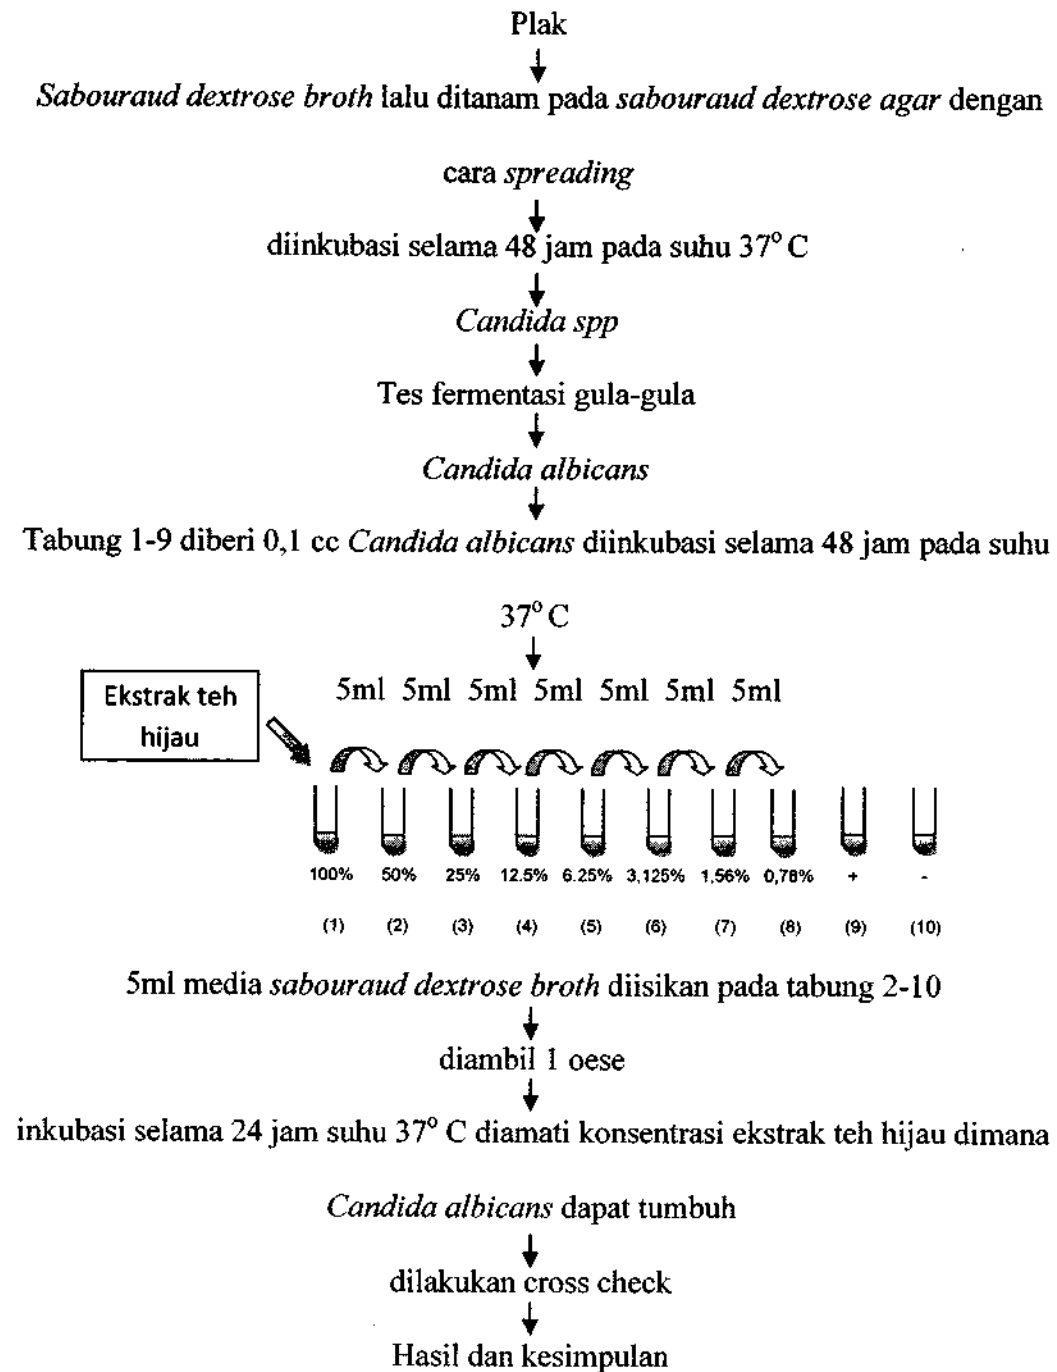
Plak

*Sabouraud dextrose broth* lalu ditanam pada *sabouraud dextrose agar* dengan cara *spreading*

diinkubasi selama 48 jam pada suhu 37° C

*Candida spp*

Tes fermentasi gula-gula

*Candida albicans*

Tabung 1-9 diberi 0,1 cc *Candida albicans* diinkubasi selama 48 jam pada suhu 37° C

Ekstrak teh hijau

5ml 5ml 5ml 5ml 5ml 5ml 5ml

100% 50% 25% 12.5% 6.25% 3,125% 1,56% 0,78% + -

(1) (2) (3) (4) (5) (6) (7) (8) (9) (10)

5ml media *sabouraud dextrose broth* diisikan pada tabung 2-10

diambil 1 oese

inkubasi selama 24 jam suhu 37° C diamati konsentrasi ekstrak teh hijau dimana *Candida albicans* dapat tumbuh

dilakukan cross check

Hasil dan kesimpulan